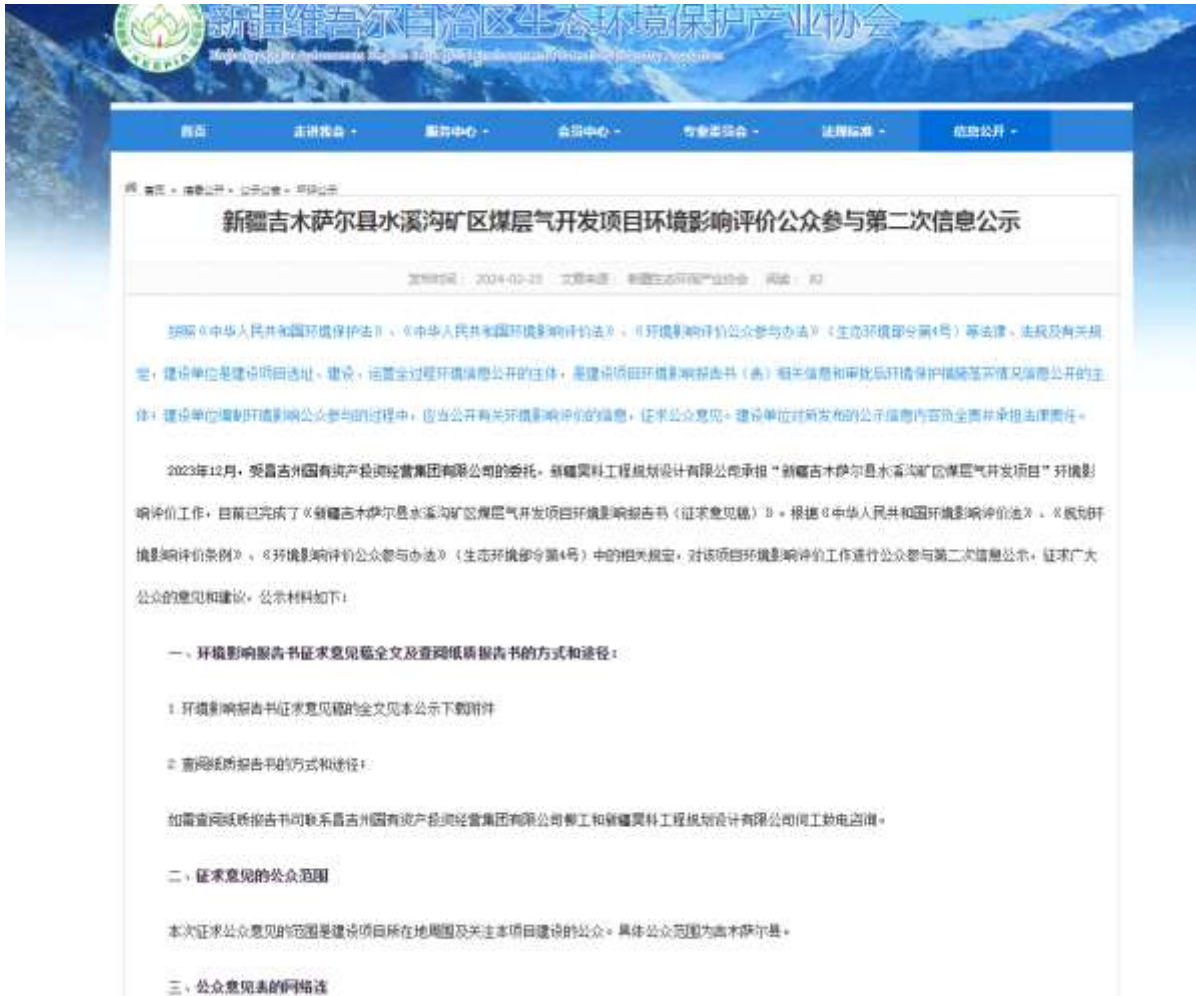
新疆维吾尔自治区生态环境保护产业协会

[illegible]

首页 走进协会 服务中心 会员中心 专委委员会 法规标准 信息公开

首页 » 信息公开 » 公示公告 » 环评公示

新疆吉木萨尔县水溪沟矿区煤层气开发项目环境影响评价公众参与第二次信息公示

发布时间：2024-02-23 文章来源：新疆生态环保产业协会 阅读：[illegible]

按照《中华人民共和国环境保护法》、《中华人民共和国环境影响评价法》、《环境影响评价公众参与办法》（生态环境部令第4号）等法律、法规及有关规定，建设单位是建设项目选址、建设、运营全过程环境信息公开的主体，是建设项目环境影响报告书（表）相关信息和审批后环境保护措施落实情况信息公开的主体；建设单位编制环境影响公众参与的过程中，应当公开有关环境影响评价的信息，征求公众意见，建设单位对所发布的公示信息内容负全责并承担法律责任。

2023年12月，受昌吉州国有资产投资经营集团有限公司的委托，新疆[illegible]工程规划设计有限公司承担“新疆吉木萨尔县水溪沟矿区煤层气开发项目”环境影响评价工作，目前已完成了《新疆吉木萨尔县水溪沟矿区煤层气开发项目环境影响报告书（征求意见稿）》。根据《中华人民共和国环境影响评价法》、《规划环境影响评价条例》、《环境影响评价公众参与办法》（生态环境部令第4号）中的相关规定，对该项目环境影响评价工作进行公众参与第二次信息公示，征求广大公众的意见和建议，公示材料如下：

一、环境影响报告书征求意见稿全文及查阅纸质报告书的方式和途径：

1.环境影响报告书征求意见稿的全文见本公示下载附件

2.查阅纸质报告书的方式和途径：

如需查阅纸质报告书可联系昌吉州国有资产投资经营集团有限公司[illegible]工和新疆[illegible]工程规划设计有限公司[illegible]工致电咨询。

二、征求意见的公众范围

本次征求公众意见的范围是建设项目所在地周围及关注本项目建设的公众。具体公众范围为吉木萨尔县。

三、公众意见表的网络连